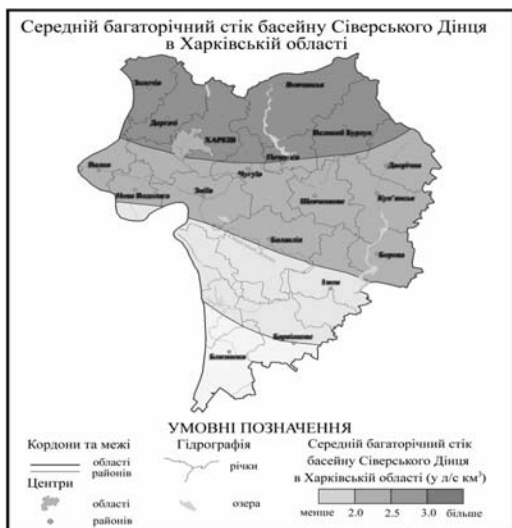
Середній багаторічний стік басейну Сіверського Дінця в Харківській області

Золочів
Вовчанськ
Дергачі
ХАРКІВ
Великий Бурлук
Печеніги
Дворічна
Валки
Чугуїв
Нова Водолага
Зміїв
Куп'янськ
Шевченкове
Балаклія
Борова
Ізюм
Барвінкове
Близнюки

УМОВНІ ПОЗНАЧЕННЯ
Кордони та межі
області
районів
Центри
області
районів
Гідрографія
річки
озера
Середній багаторічний стік басейну Сіверського Дінця в Харківській області (у л/с км$^2$)
менше 2.0 2.5 3.0 більше